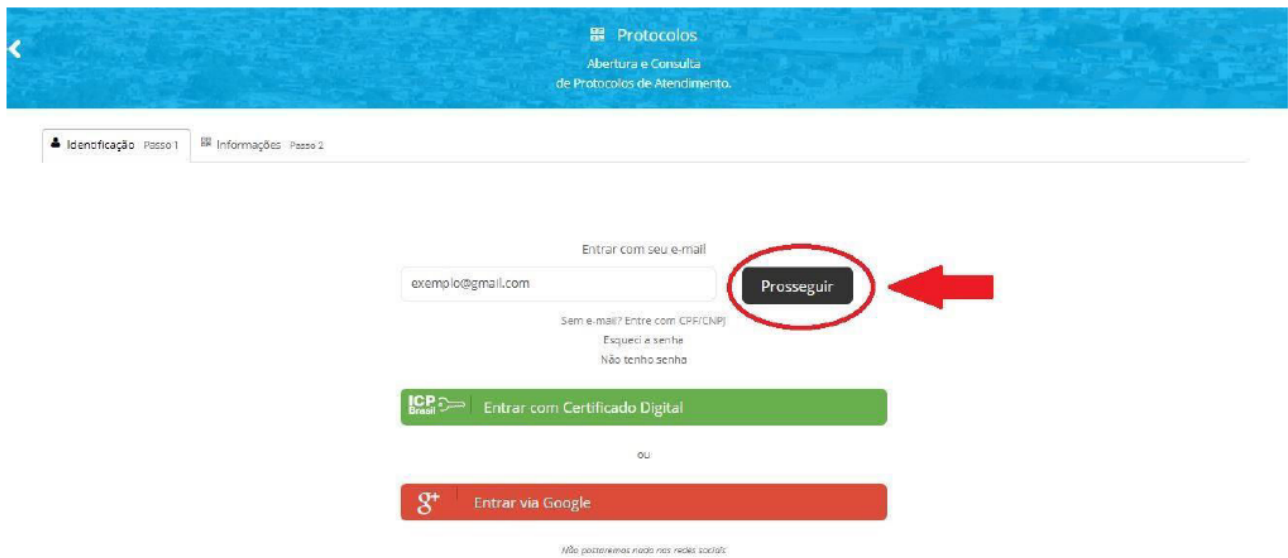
Protocolos
Abertura e Consulta
de Protocolos de Atendimento.

Identificação Passo 1
Informações Passo 2

Entrar com seu e-mail
exemplo@gmail.com
Prosseguir
Sem e-mail? Entre com CPF/CNPJ
Esqueci a senha
Não tenho senha

ICP Brasil
Entrar com Certificado Digital

ou

g+
Entrar via Google

Não postaremos nada nas redes sociais